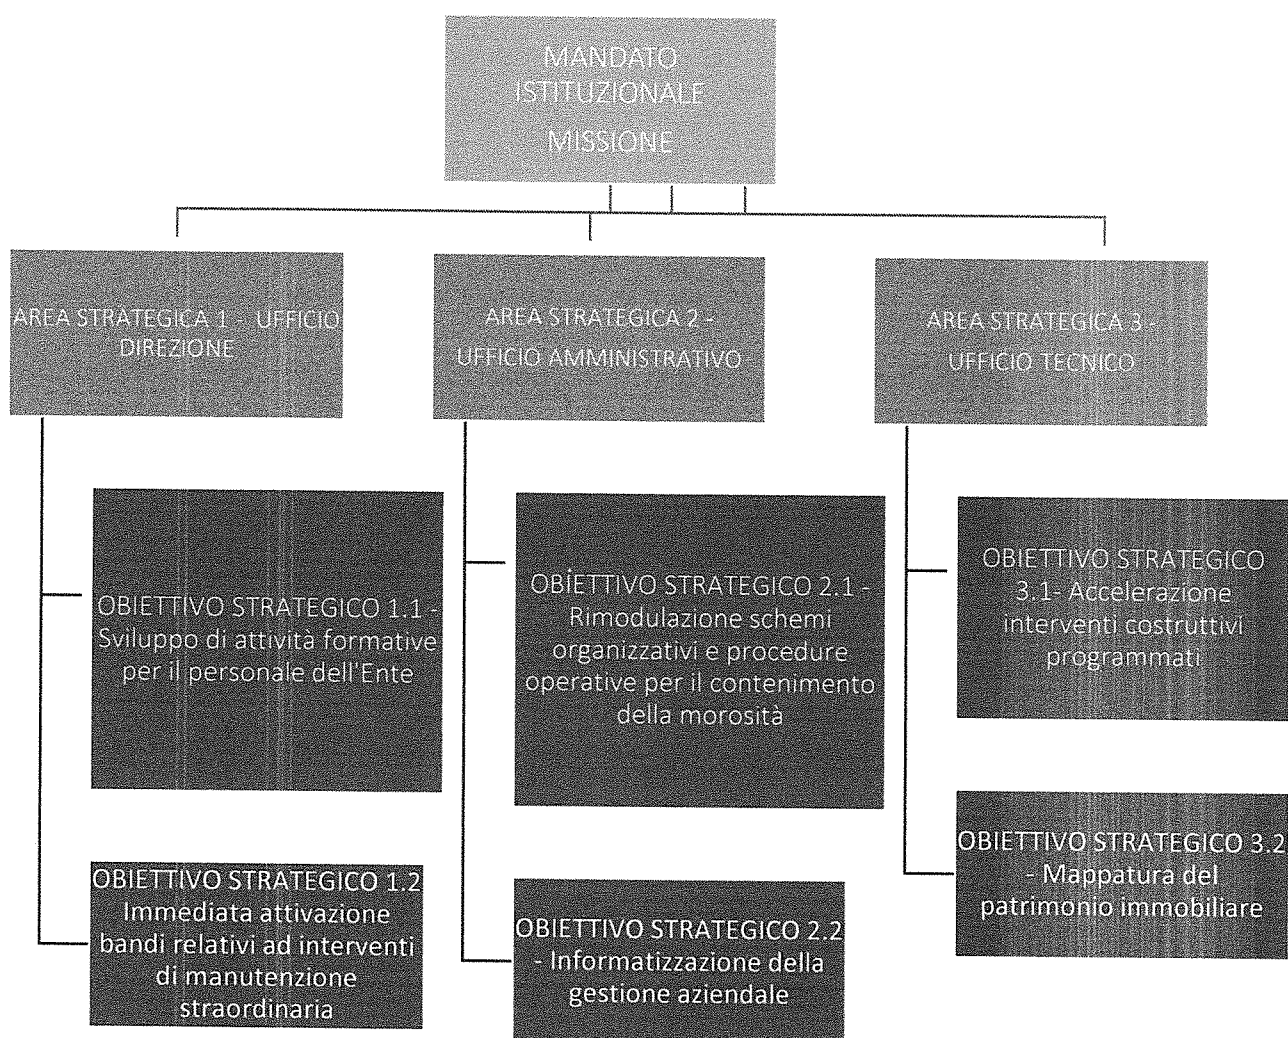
MANDATO ISTITUZIONALE

MISSIONE

AREA STRATEGICA 1 - UFFICIO DIREZIONE

AREA STRATEGICA 2 - UFFICIO AMMINISTRATIVO -

AREA STRATEGICA 3 - UFFICIO TECNICO

OBIETTIVO STRATEGICO 1.1 - Sviluppo di attività formative per il personale dell'Ente

OBIETTIVO STRATEGICO 1.2 Immediata attivazione bandi relativi ad interventi di manutenzione straordinaria

OBIETTIVO STRATEGICO 2.1 - Rimodulazione schemi organizzativi e procedure operative per il contenimento della morosità

OBIETTIVO STRATEGICO 2.2 - Informatizzazione della gestione aziendale

OBIETTIVO STRATEGICO 3.1- Accelerazione interventi costruttivi programmati

OBIETTIVO STRATEGICO 3.2 - Mappatura del patrimonio immobiliare